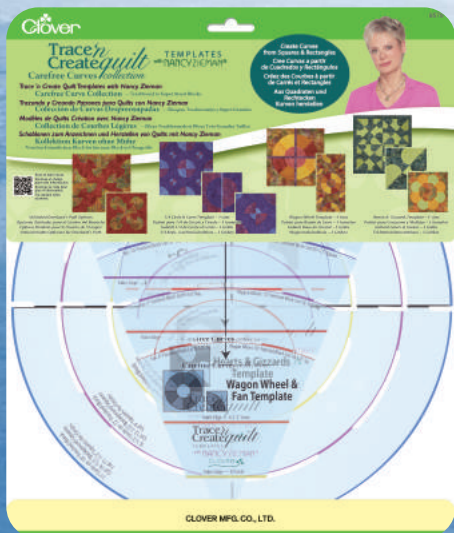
Clover

9578

Trace 'n Create quilt
TEMPLATES with NANCY ZIEMAN
Carefree Curves collection

Create Curves from Squares & Rectangles
Cree Curvas a partir de Cuadrados y Rectángulos
Créez des Courbes à partir de Carrés et Rectangles
Aus Quadraten und Rechtecken Kurven herstellen

Trace 'n Create Quilt Templates with Nancy Zieman
Carefree Curves Collection
Trazando y Creando Patrones para Quilts con Nancy Zieman
Colección de Curvas Despreocupadas
Modèles de Quilts Créatifs avec Nancy Zieman
Collection de Courbes Légères
Schablonen zum Anzeichnen und Herstellen von Quilts mit Nancy Zieman
Kollektion Kurven ohne Mühe

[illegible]

Hearts & Gizzards Template
Wagon Wheel & Fan Template

Trace 'n Create quilt

CLOVER MFG. CO., LTD.